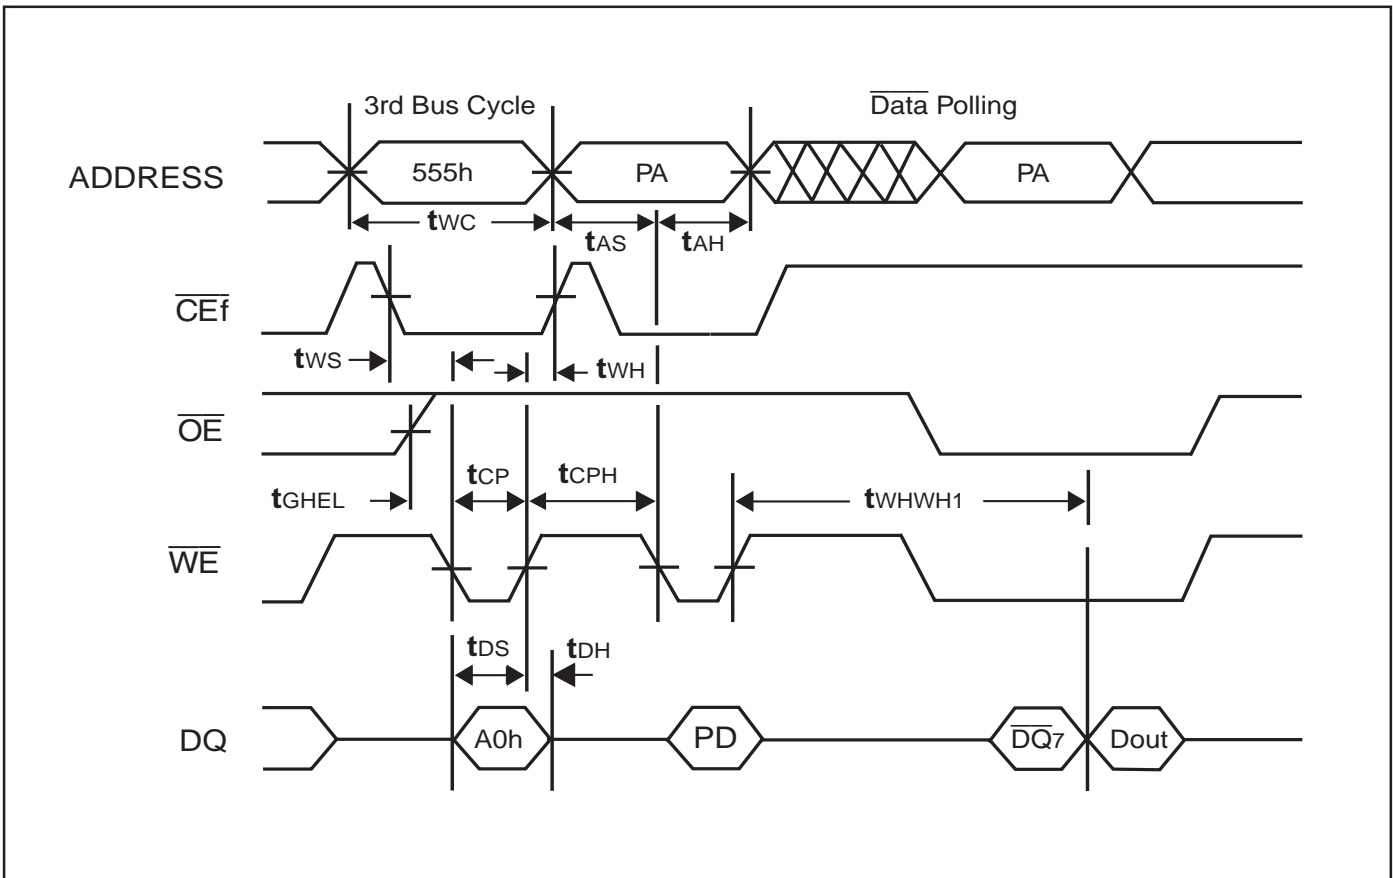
3rd Bus Cycle

$\overline{\text{Data}}$ Polling

ADDRESS

555h

PA

PA

$t_{WC}$

$t_{AS}$

$t_{AH}$

$\overline{CEf}$

$t_{WS}$

$t_{WH}$

$\overline{OE}$

$t_{GHEL}$

$t_{CP}$

$t_{CPH}$

$t_{WHWH1}$

$\overline{WE}$

$t_{DS}$

$t_{DH}$

DQ

A0h

PD

$\overline{DQ}_7$

Dout